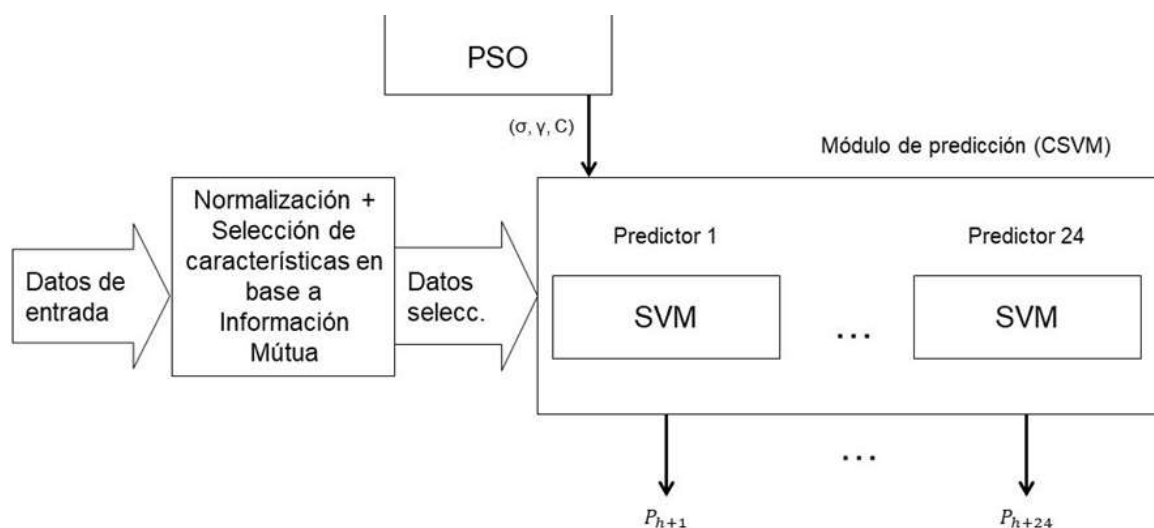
PSO

(σ, γ, C)

Módulo de predicción (CSVM)

Datos de entrada

Normalización + Selección de características en base a Información Mútua

Datos selecc.

Predictor 1

SVM

...

Predictor 24

SVM

...

$P_{h+1}$

$P_{h+24}$